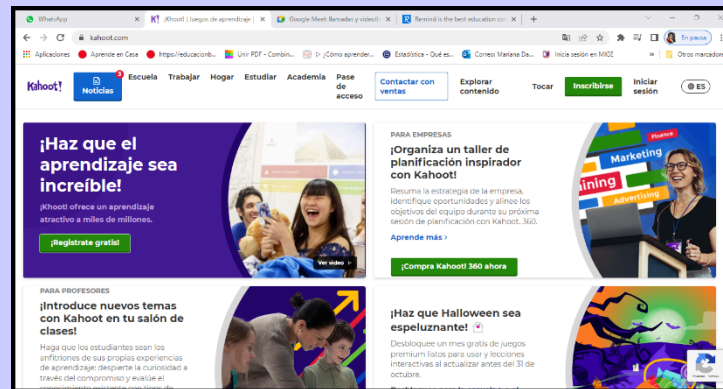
WhatsApp | ¡Kahoot! | Juegos de aprendizaje | Google Meet: llamadas y videollam | Remind is the best education com

kahoot.com

Aplicaciones | Aprende en Casa | https://educacionb... | Unir PDF - Combin... | ▷ ¿Cómo aprender... | Estadística - Qué es... | Correos: Mañana Da... | Inicia sesión en MIDE | Otros marcadores

En pausa

Kahoot! | 3 Noticias | Escuela | Trabajar | Hogar | Estudiar | Academia | Pase de acceso | Contactar con ventas | Explorar contenido | Tocar | Inscribirse | Iniciar sesión | ES

¡Haz que el aprendizaje sea increíble!

¡Kahoot! ofrece un aprendizaje atractivo a miles de millones.

¡Regístrate gratis!

Ver video

PARA EMPRESAS

¡Organiza un taller de planificación inspirador con Kahoot!

Resume la estrategia de la empresa, identifique oportunidades y alinee los objetivos del equipo durante su próxima sesión de planificación con Kahoot. 360.

Aprende más ›

¡Compra Kahoot! 360 ahora

Fluence
Marketing
aining
Advertising

PARA PROFESORES

¡Introduce nuevos temas con Kahoot en tu salón de clases!

Haga que los estudiantes sean los anfitriones de sus propias experiencias de aprendizaje: despierte la curiosidad a través del compromiso y evalúe el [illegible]

¡Haz que Halloween sea espeluznante!

Desbloquee un mes gratis de juegos premium listos para usar y lecciones interactivas al actualizar antes del 31 de octubre.